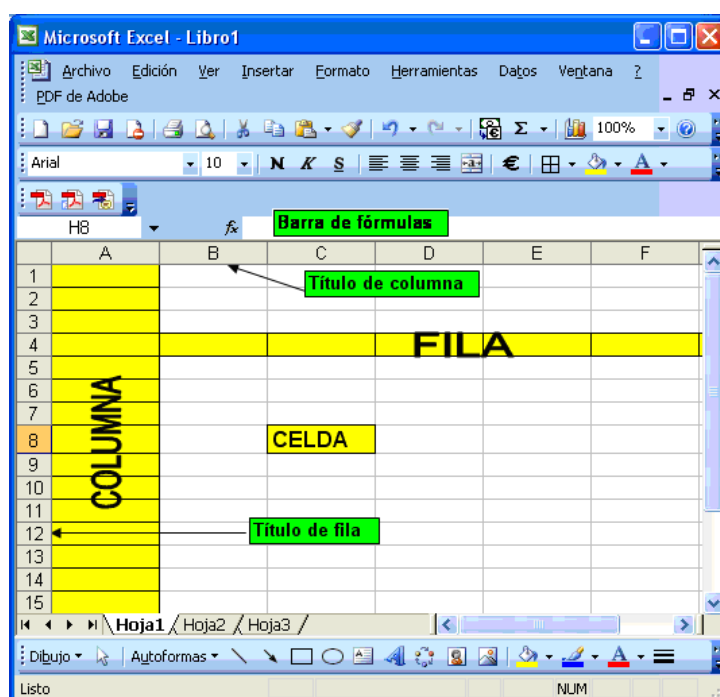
Microsoft Excel - Libro1

Archivo Edición Ver Insertar Formato Herramientas Datos Ventana ?

PDF de Adobe

100%

Arial 10 N K S €

H8 fx Barra de fórmulas

| | A | B | C | D | E | F |
|---|---|---|---|---|---|---|
| 1 | | | | | | |
| 2 | | | | | | |
| 3 | | | | | | |
| 4 | | | | FILA | | |
| 5 | | | | | | |
| 6 | | | | | | |
| 7 | | | | | | |
| 8 | | | CELDA | | | |
| 9 | | | | | | |
| 10 | | | | | | |
| 11 | | | | | | |
| 12 | | | | | | |
| 13 | | | | | | |
| 14 | | | | | | |
| 15 | | | | | | |

Título de columna

COLUMNA

Título de fila

Hoja1 Hoja2 Hoja3

Dibujo Autoformas

Listo NUM